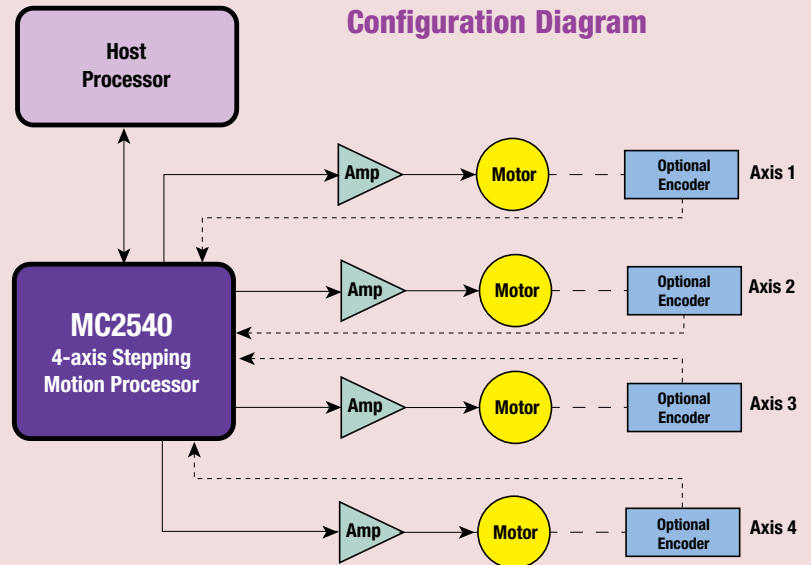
Configuration Diagram

Host Processor

MC2540
4-axis Stepping Motion Processor

Amp

Motor

Optional Encoder

Axis 1

Amp

Motor

Optional Encoder

Axis 2

Amp

Motor

Optional Encoder

Axis 3

Amp

Motor

Optional Encoder

Axis 4